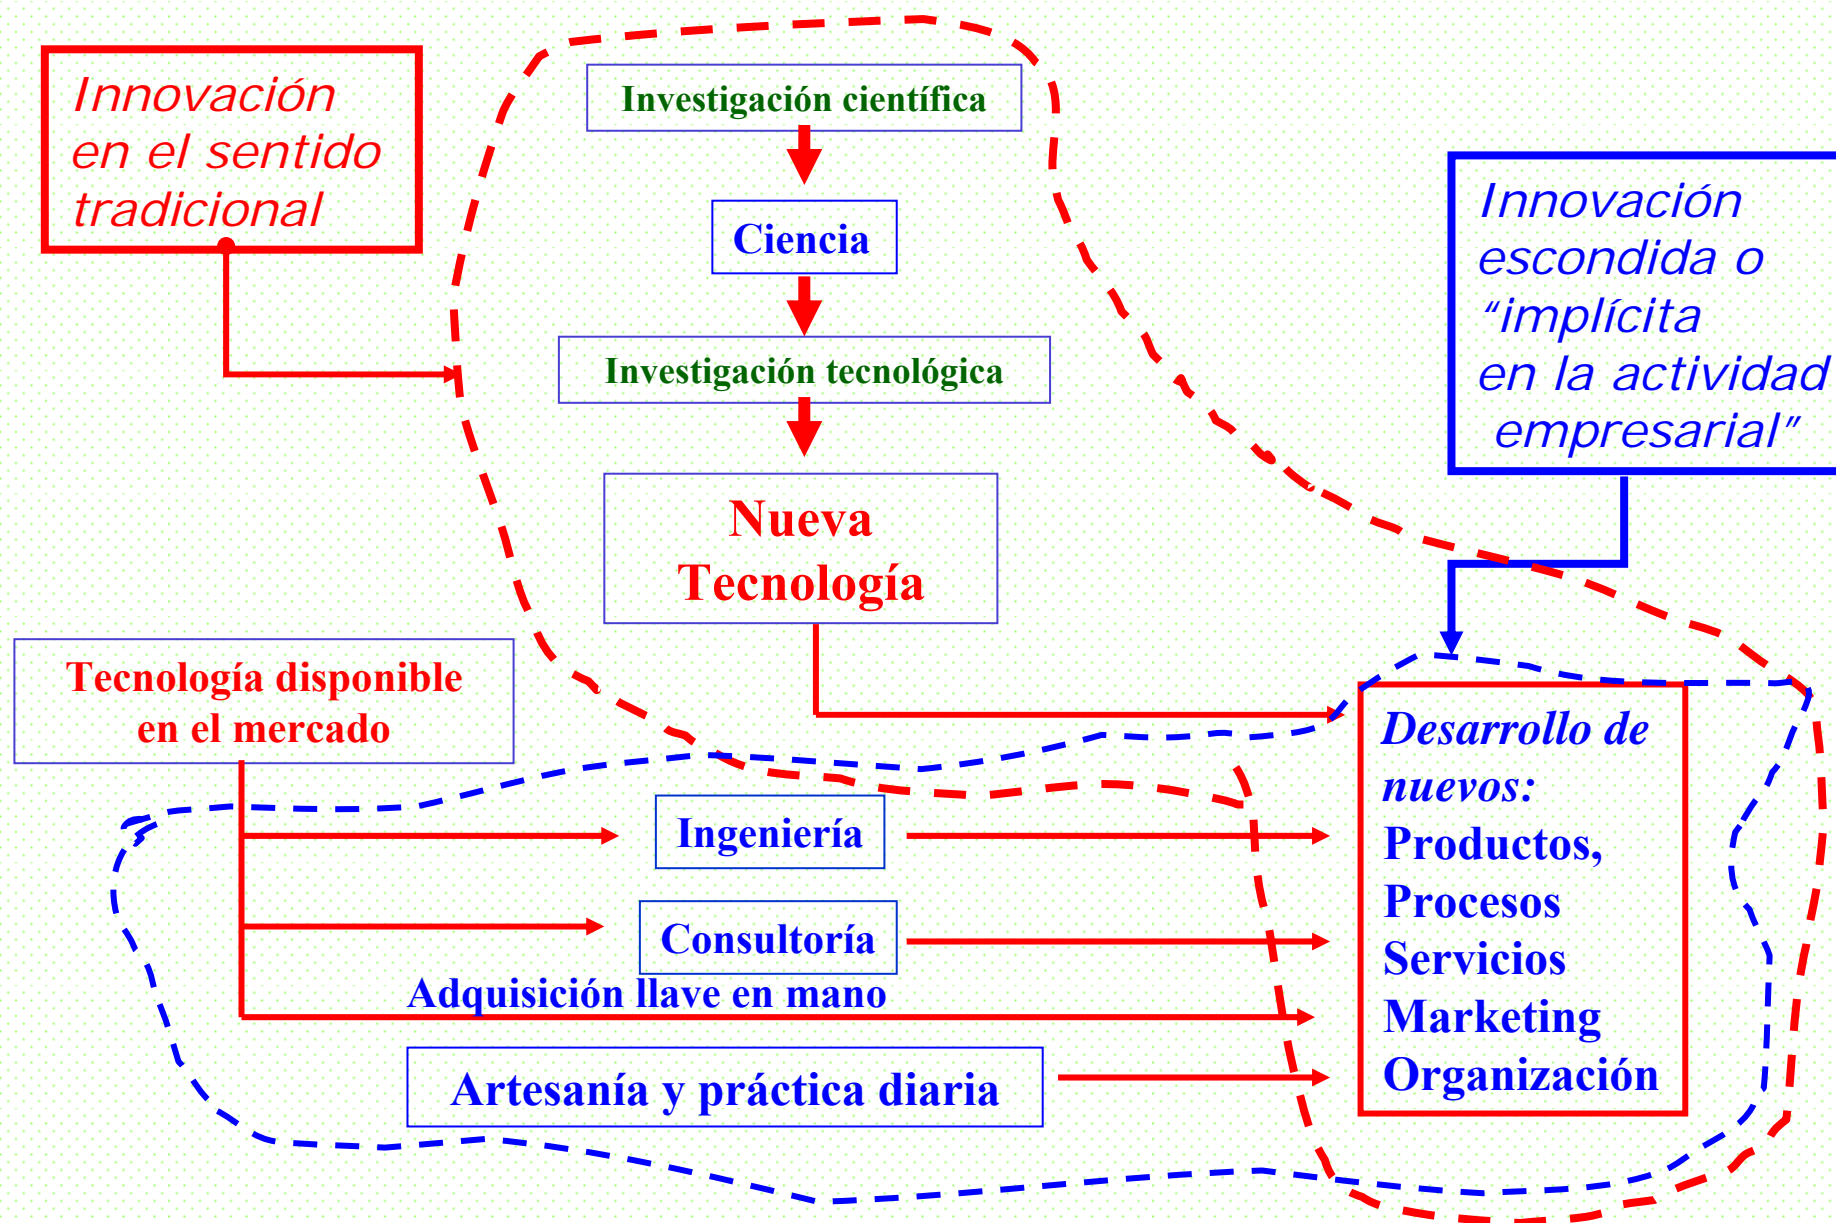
Innovación en el sentido tradicional

Investigación científica

Ciencia

Investigación tecnológica

Nueva Tecnología

Innovación escondida o “implícita en la actividad empresarial”

Tecnología disponible en el mercado

Ingeniería

Consultoría

Adquisición llave en mano

Artesanía y práctica diaria

Desarrollo de nuevos:
Productos,
Procesos
Servicios
Marketing
Organización